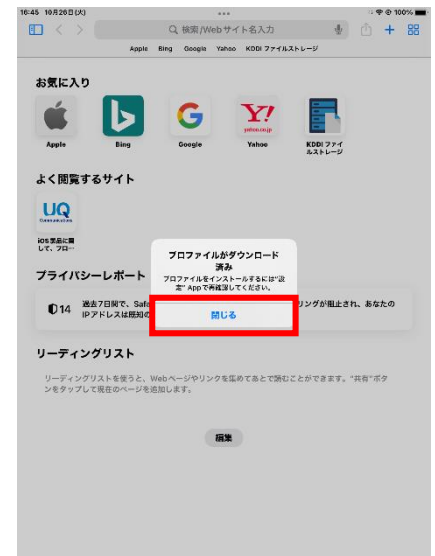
16:45 10月26日(火)

100%

検索/Webサイト名入力

Apple Bing Google Yahoo KDDI ファイルストレージ

お気に入り

Apple

Bing

Google

Yahoo

KDDI ファイルストレージ

よく閲覧するサイト

UQ

iOS里最に関して、ブロ…

プライバシーレポート

14 過去7日間で、Safa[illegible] リングが阻止され、あなたのIPアドレスは既知の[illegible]

プロファイルがダウンロード済み

プロファイルをインストールするには"設定" Appで再確認してください。

閉じる

リーディングリスト

リーディングリストを使うと、Webページやリンクを集めてあとで読むことができます。"共有"ボタンをタップして現在のページを追加します。

編集